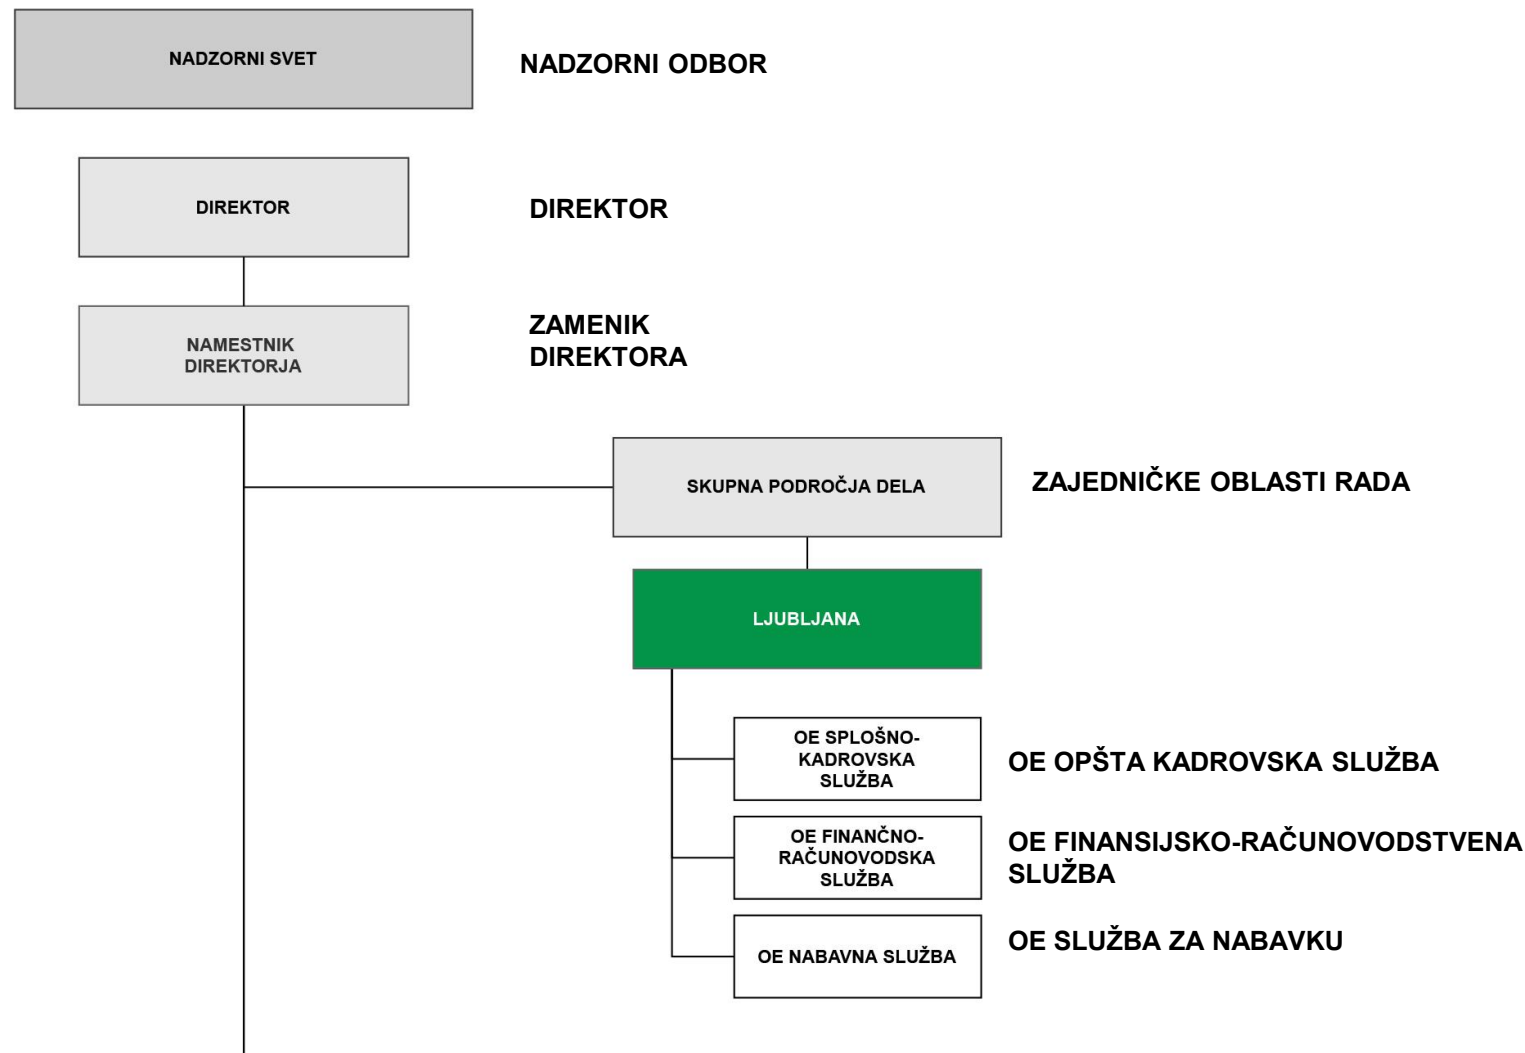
NADZORNI SVET

NADZORNI ODBOR

DIREKTOR

DIREKTOR

NAMESTNIK DIREKTORJA

ZAMENIK DIREKTORA

SKUPNA PODROČJA DELA

ZAJEDNIČKE OBLASTI RADA

LJUBLJANA

OE SPLOŠNO-KADROVSKA SLUŽBA

OE OPŠTA KADROVSKA SLUŽBA

OE FINANČNO-RAČUNOVODSKA SLUŽBA

OE FINANSIJSKO-RAČUNOVODSTVENA SLUŽBA

OE NABAVNA SLUŽBA

OE SLUŽBA ZA NABAVKU